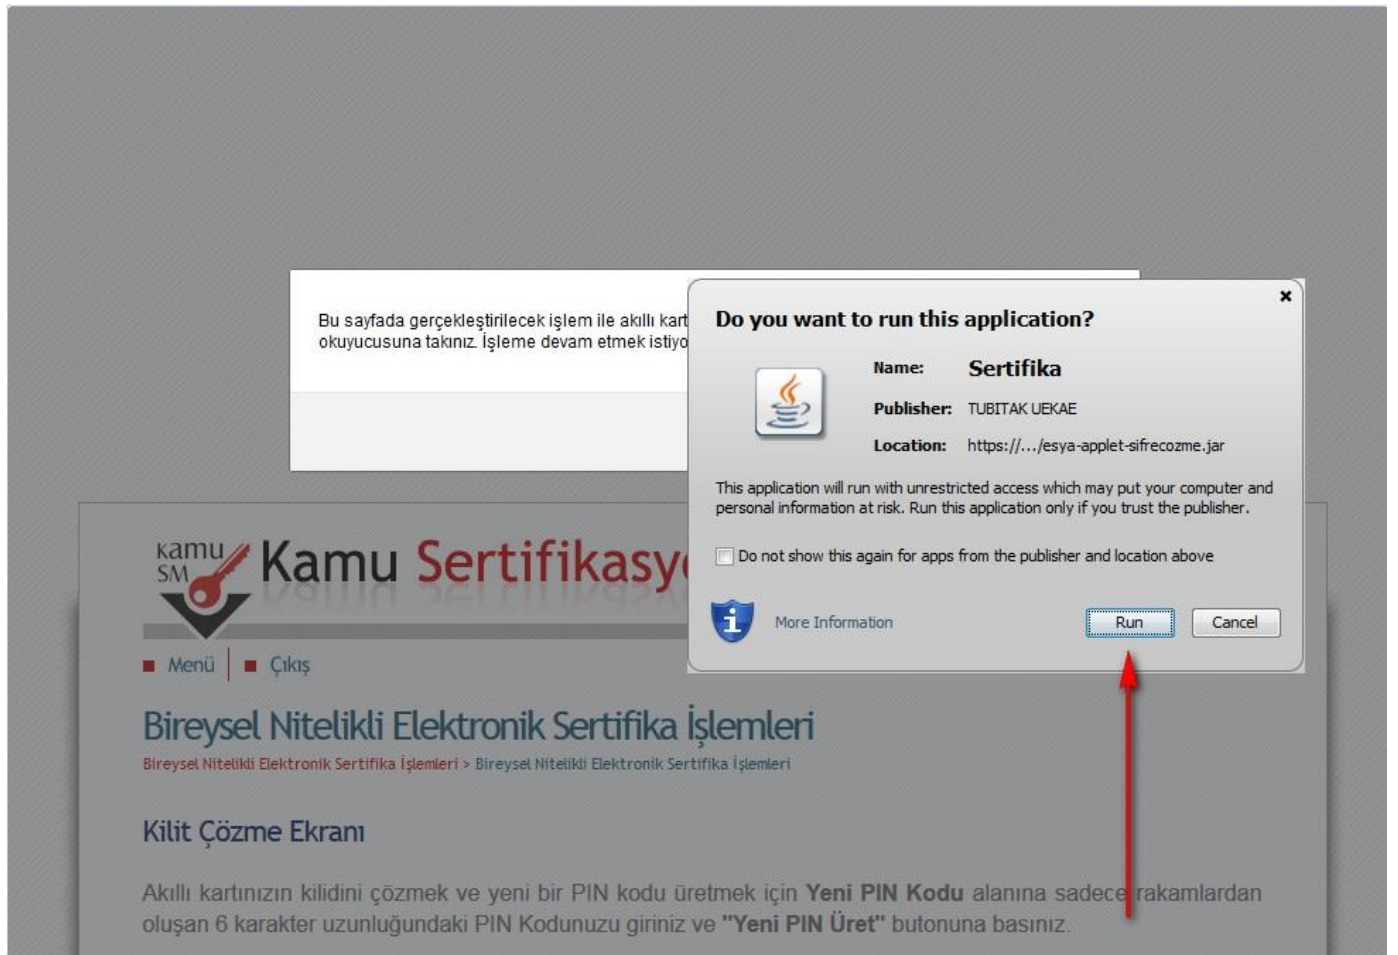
Bu sayfada gerçekleştirilecek işlem ile akıllı kart okuyucusuna takınız. İşleme devam etmek istiyo

Do you want to run this application?

×

Name: Sertifika

Publisher: TUBITAK UEKAE

Location: https://.../esya-applet-sifrecozme.jar

This application will run with unrestricted access which may put your computer and personal information at risk. Run this application only if you trust the publisher.

Do not show this again for apps from the publisher and location above

More Information

Run

Cancel

Kamu SM

Kamu Sertifikasy

Menü | Çıkış

Bireysel Nitelikli Elektronik Sertifika İşlemleri

Bireysel Nitelikli Elektronik Sertifika İşlemleri > Bireysel Nitelikli Elektronik Sertifika İşlemleri

Kilit Çözme Ekranı

Akıllı kartınızın kilidini çözmek ve yeni bir PIN kodu üretmek için **Yeni PIN Kodu** alanına sadece rakamlardan oluşan 6 karakter uzunluğundaki PIN Kodunuzu giriniz ve **"Yeni PIN Üret"** butonuna basınız.